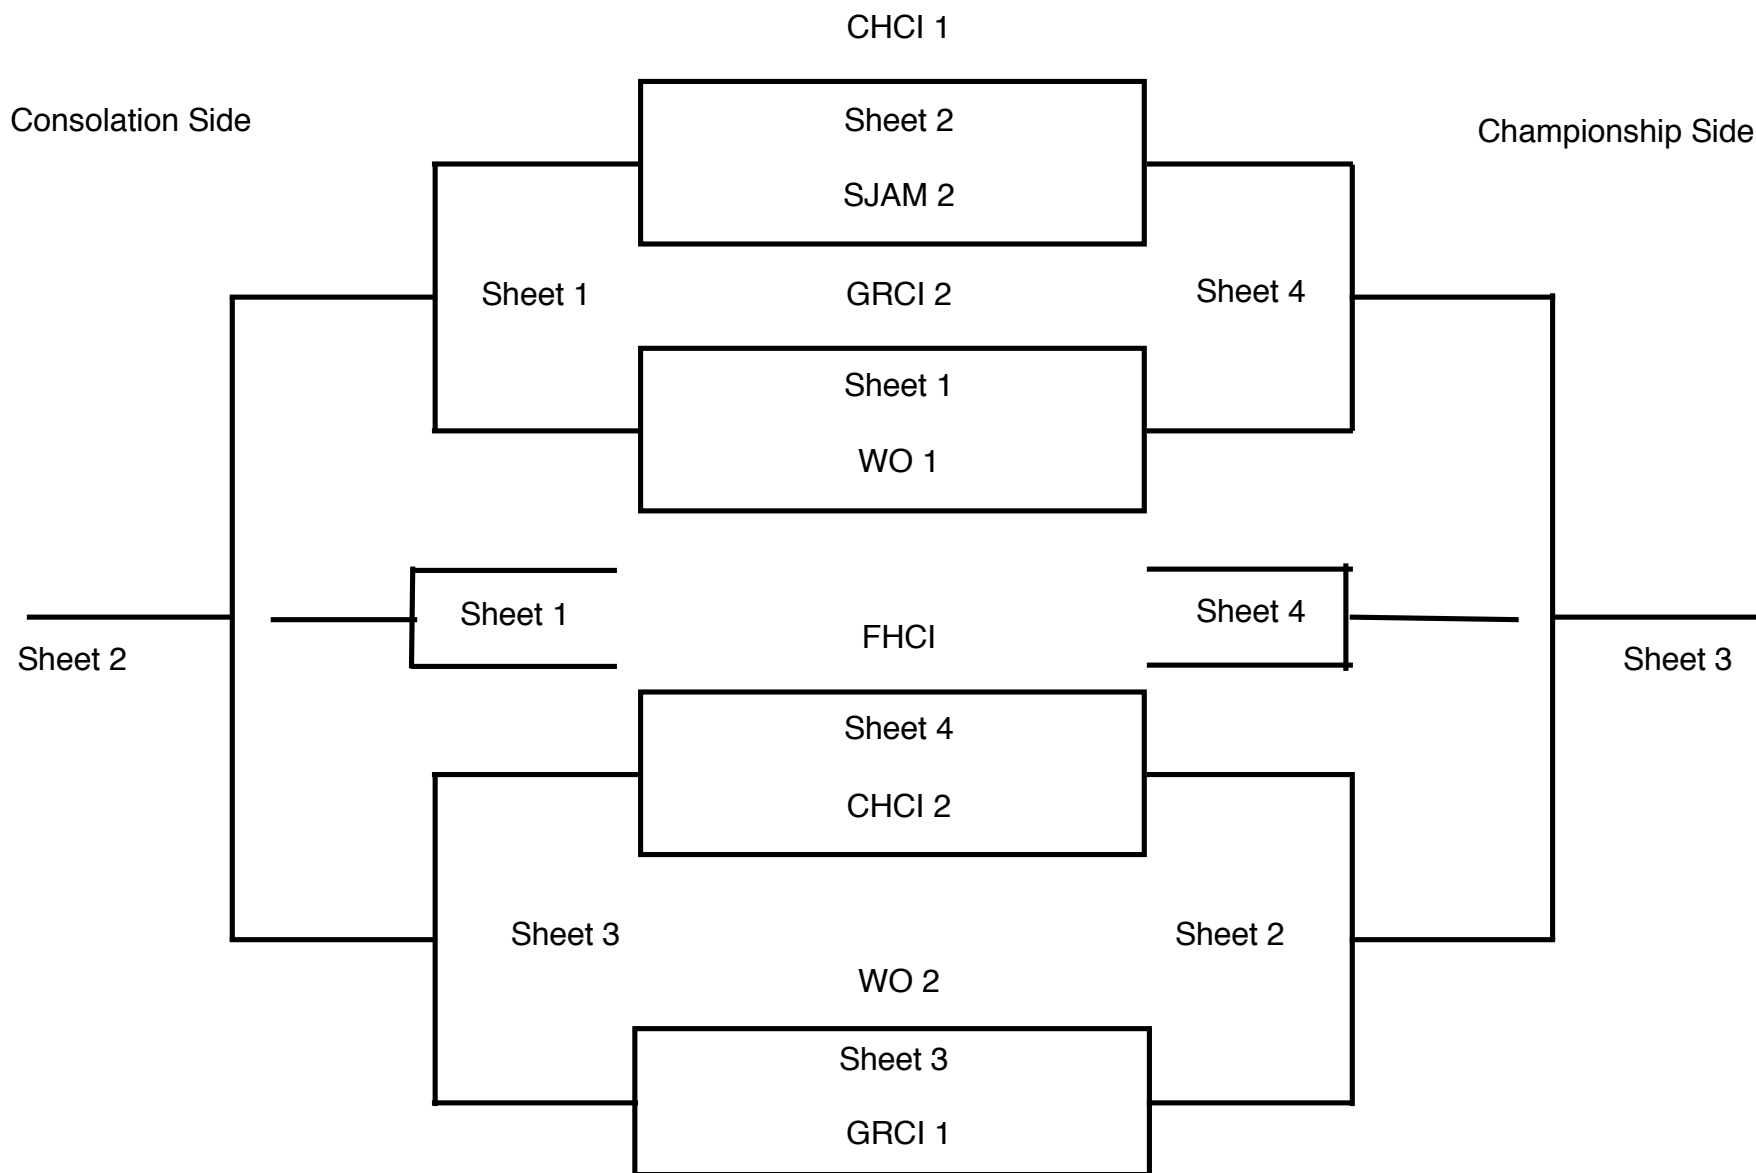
CHCI 1

Consolation Side

Championship Side

Sheet 2

SJAM 2

Sheet 1

GRCI 2

Sheet 4

Sheet 1

WO 1

Sheet 1

FHCI

Sheet 4

Sheet 2

Sheet 3

Sheet 4

CHCI 2

Sheet 3

Sheet 2

WO 2

Sheet 3

GRCI 1